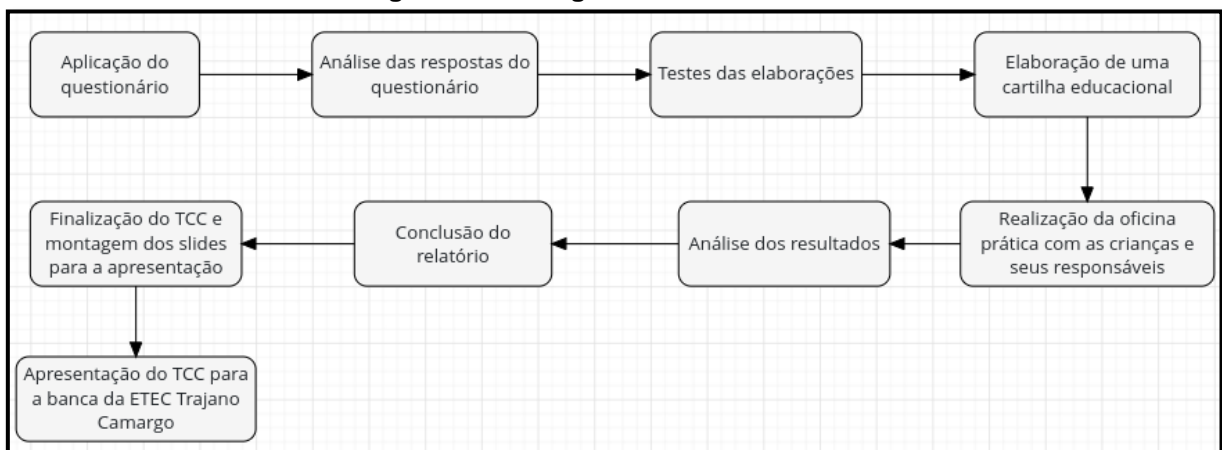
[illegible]

Aplicação do questionário

Análise das respostas do questionário

Testes das elaborações

Elaboração de uma cartilha educacional

Realização da oficina prática com as crianças e seus responsáveis

Análise dos resultados

Conclusão do relatório

Finalização do TCC e montagem dos slides para a apresentação

Apresentação do TCC para a banca da ETEC Trajano Camargo